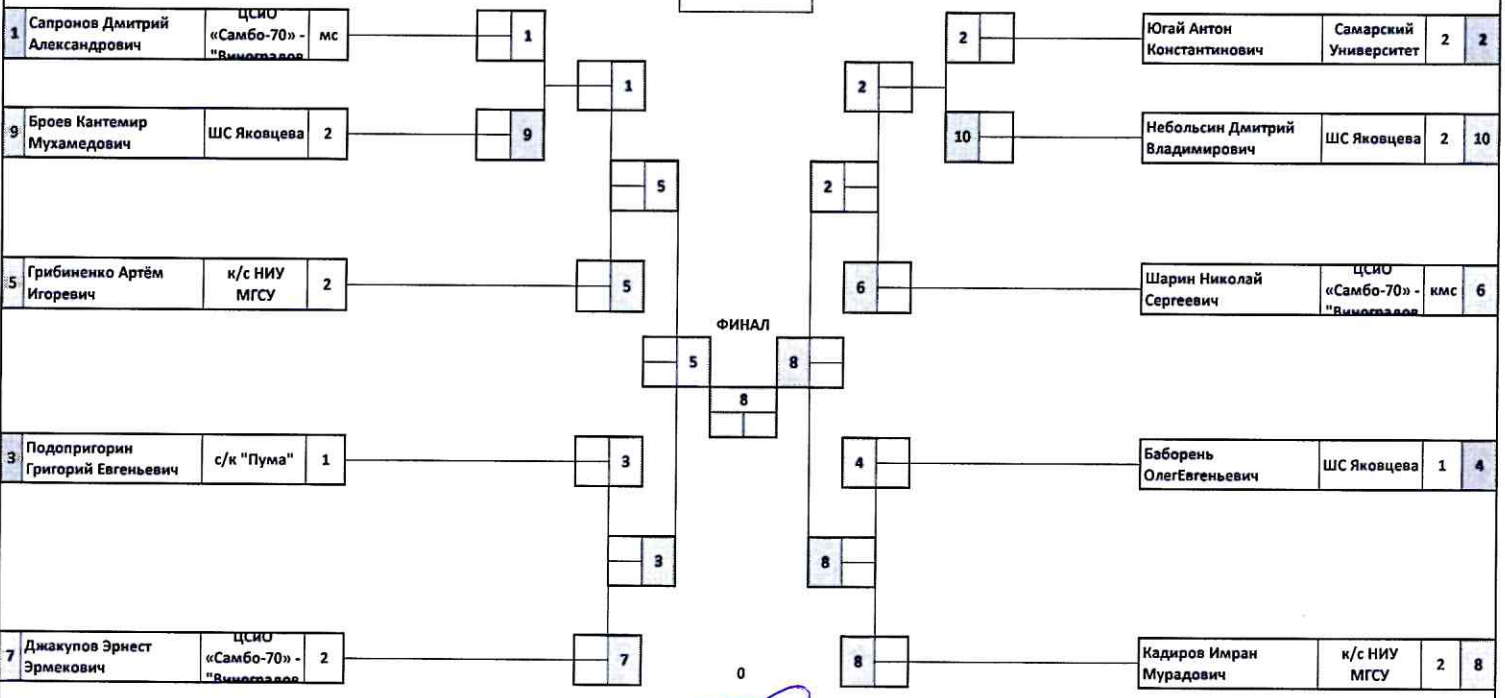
1 Сапронов Дмитрий Александрович | ЦСИО «Самбо-70» - "Виноградов | мс
1
9 Броев Кантемир Мухамедович | ШС Яковцева | 2
9
1
5
5 Грибиненко Артём Игоревич | к/с НИУ МГСУ | 2
5

Югай Антон Константинович | Самарский Университет | 2 | 2
2
2
Небольсин Дмитрий Владимирович | ШС Яковцева | 2 | 10
10
2
Шарин Николай Сергеевич | ЦСИО «Самбо-70» - "Виноградов | кмс | 6
6

ФИНАЛ
5
8
8

3 Подопригорин Григорий Евгеньевич | с/к "Пума" | 1
3
3
7 Джакупов Эрнест Эрмекович | ЦСИО «Самбо-70» - "Виноградов | 2
7
0

Баборень ОлегЕвгеньевич | ШС Яковцева | 1 | 4
4
8
Кадиров Имран Мурадович | к/с НИУ МГСУ | 2 | 8
8